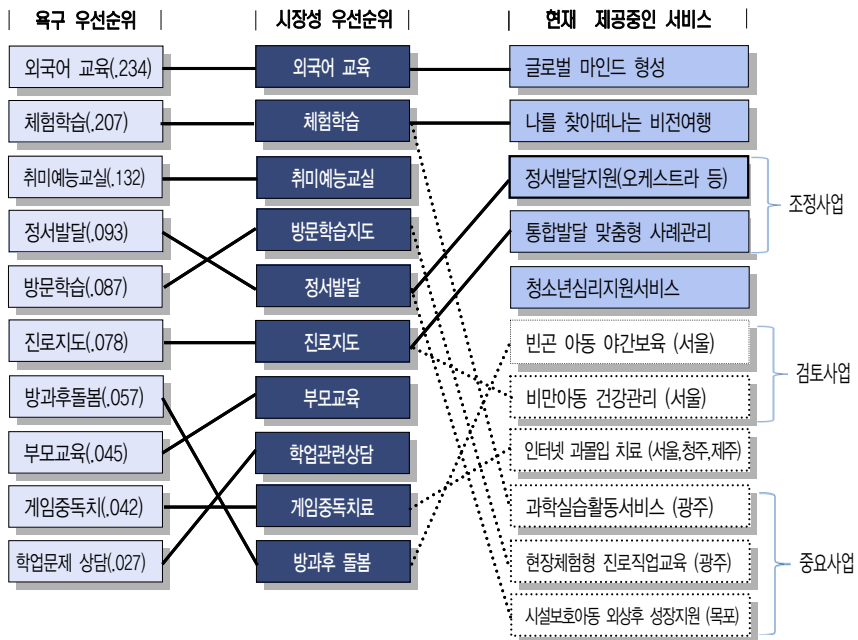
욕구 우선순위

외국어 교육(.234)
체험학습(.207)
취미예능교실(.132)
정서발달(.093)
방문학습(.087)
진로지도(.078)
방과후돌봄(.057)
부모교육(.045)
게임중독치(.042)
학업문제 상담(.027)

시장성 우선순위

외국어 교육
체험학습
취미예능교실
방문학습지도
정서발달
진로지도
부모교육
학업관련상담
게임중독치료
방과후 돌봄

현재 제공중인 서비스

글로벌 마인드 형성
나를 찾아떠나는 비전여행
정서발달지원(오케스트라 등)
통합발달 맞춤형 사례관리
청소년심리지원서비스
빈곤 아동 야간보육 (서울)
비만아동 건강관리 (서울)
인터넷 과몰입 치료 (서울,청주,제주)
과학실습활동서비스 (광주)
현장체험형 진로직업교육 (광주)
시설보호아동 외상후 성장지원 (목포)

조정사업
검토사업
중요사업